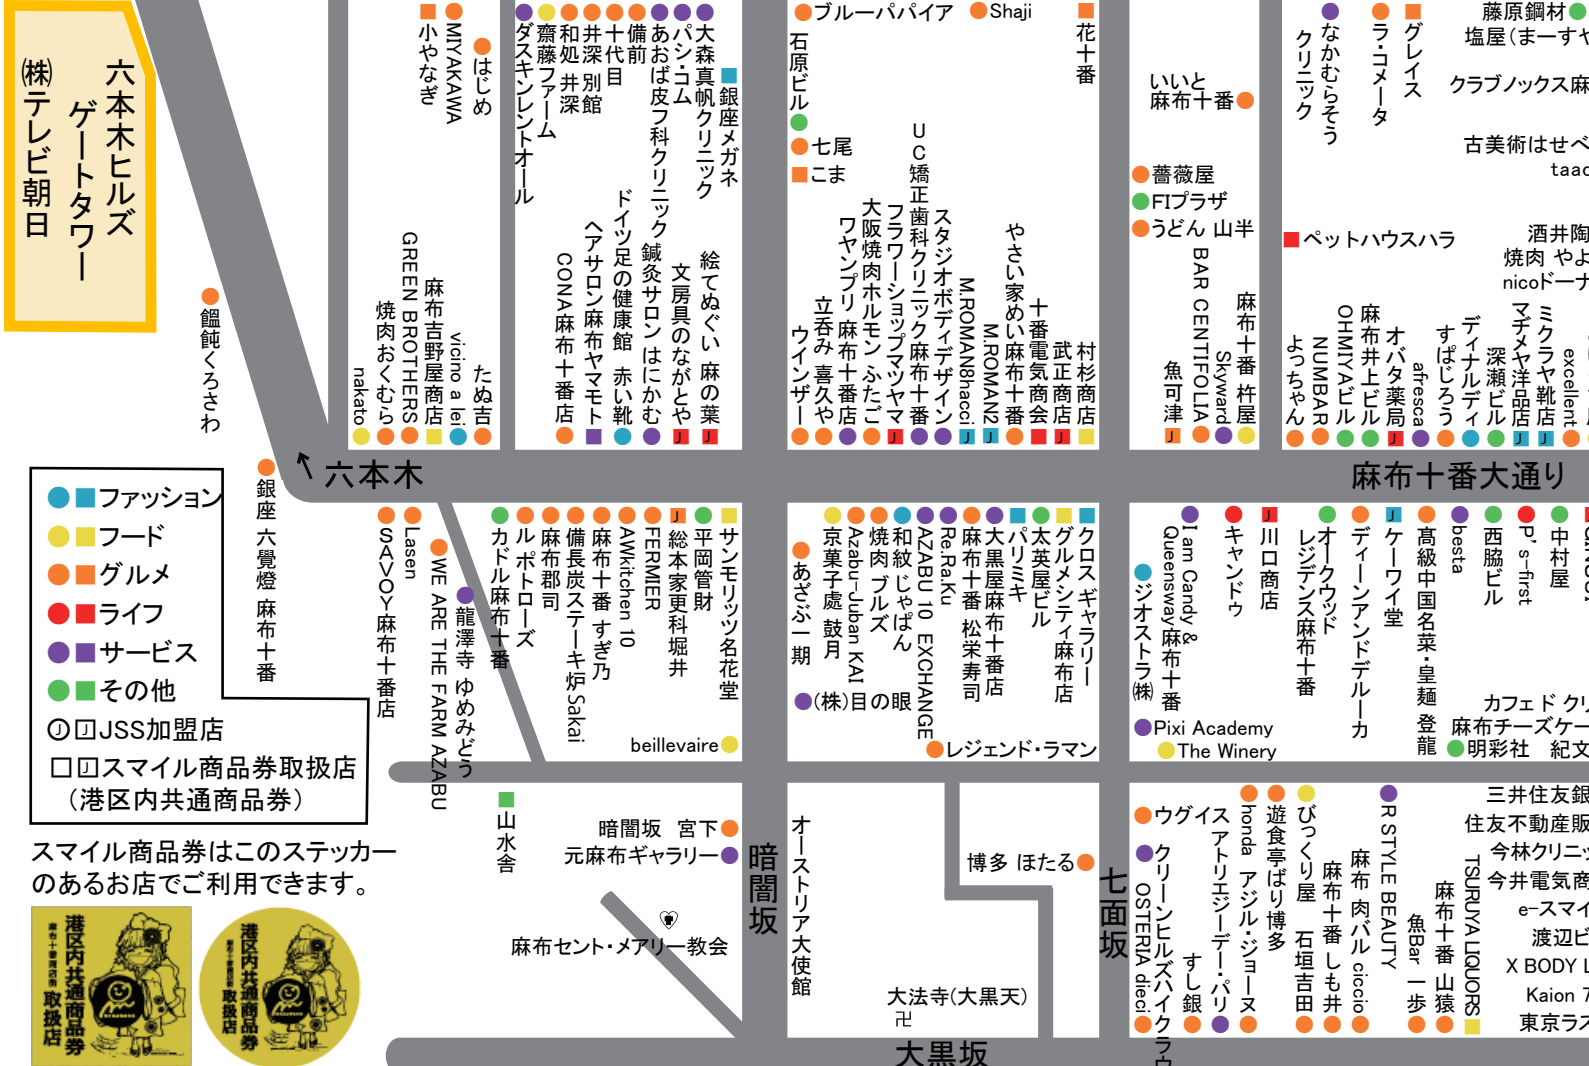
六本木ヒルズ ゲートタワー
(株)テレビ朝日

饂飩くろさわ

六本木

麻布十番大通り

ファッション
フード
グルメ
ライフ
サービス
その他
JSS加盟店
スマイル商品券取扱店
(港区内共通商品券)

スマイル商品券はこのステッカーのあるお店でご利用できます。

港区内共通商品券 取扱店
港区内共通商品券 取扱店

小やなぎ
MIYAKAWA
はじめ
GREEN BROTHERS
麻布吉野屋商店
vicino a lei
たぬ吉
焼肉おくむら
nakato

ダスキンレントオール
齋藤ファーム
和処 井深
深 別館
井十代目
備前
あおば皮ふ科クリニック
パシ・コム
大森真帆クリニック
銀座メガネ
CONA麻布十番店
ヘアサロン麻布ヤマモト
ドイツ足の健康館 赤い靴
鍼灸サロン はにかむ
文房具のながとや
絵てぬぐい 麻の葉

ブルーパパイア
Shaji
石原ビル
七尾
こま
UC矯正歯科クリニック麻布十番
スタジオボディデザイン
フラワーショップマツヤマ
大阪焼肉ホルモン ふたご
ワヤンプリ 麻布十番店
立呑み 喜久や
ウインザー
M.ROMAN8hacci
M.ROMAN
やさい家めい麻布十番
十番電気商会
武正商店
村杉商店
花十番

いいと 麻布十番
薔薇屋
FIプラザ
うどん 山半
BAR CENTIFOLIA
魚可津
Skyward
麻布十番 杵屋

なかむらそう クリニック
ラ・コメータ
グレイス
藤原鋼材
塩屋(まーすや
クラブノックス麻
古美術はせべ
taac
ペットハウスハラ
酒井陶
焼肉 やよ
nicoドーナ
OHMIYAビル
NUMBAR
よっちゃん
麻布井上ビル
オバタ薬局
afresca
すぱじろう
ディナルディ
深瀬ビル
マチヤ洋品店
ミクラヤ靴店
excellent

銀座 六覺燈 麻布十番
SAVOY麻布十番店
Lasen
WE ARE THE FARM AZABU
龍澤寺 ゆめみどう
カドル麻布十番
ル ポトローズ
麻布郡司
備長炭ステーキ炉Sakai
麻布十番 すぎ乃
AWkitchen 10
FERMIER
総本家更科堀井
平岡管財
サンモリッツ名花堂
beillevaire

あざぶ一期
京菓子處 鼓月
Azabu-Juban KAI
焼肉 ブルズ
和紋じゃばん
AZABU 10 EXCHANGE
Re.RaKu
麻布十番 松栄寿司
大黒屋麻布十番店
パリミキ
太英屋ビル
グルメシティ麻布店
クロスギャラリー
(株)目の眼
レジェンド・ラマン

ジオストラ(株)
I am Candy & Queensway麻布十番
キャンドウ
川口商店
オークウッドレジデンス麻布十番
ディーンアンドデルーカ
ケーワイ堂
高級中国名菜・皇麺 登龍
besta
西脇ビル
P's-first
中村屋
Pixi Academy
The Winery
カフェ ド クリ
麻布チーズケー
明彩社 紀文

山水舎
暗闇坂 宮下
元麻布ギャラリー
暗闇坂
麻布セント・メアリー教会
オーストリア大使館
博多 ほたる
大法寺(大黒天)
卍
大黒坂
七面坂

ウグイス
クリーンヒルズハイクラウ
OSTERIA deci
スアトリエジーデー・パリ
honda アジル・ジョーヌ
遊食亭ばり博多
すし銀
びっくり屋 石垣吉田
麻布十番 しも井
麻布 肉バル ciccio
R STYLE BEAUTY
魚Bar 一歩
麻布十番 山猿
TSURUYA LIQUORS
三井住友銀
住友不動産販
今林クリニ
今井電気商
e-スマイ
渡辺ビ
X BODY L
Kaion 7
東京ラス